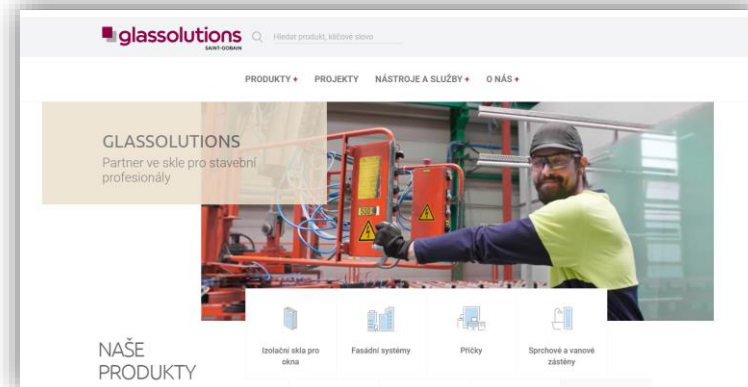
glassolutions
SAINT-GOBAIN

Hledat produkt, klíčové slovo

PRODUKTY + PROJEKTY NÁSTROJE A SLUŽBY + O NÁS +

GLASSOLUTIONS
Partner ve skle pro stavební profesionály

NAŠE PRODUKTY

Izolační skla pro okna

Fasádní systémy

Příčky

Sprchové a vanové zástěny